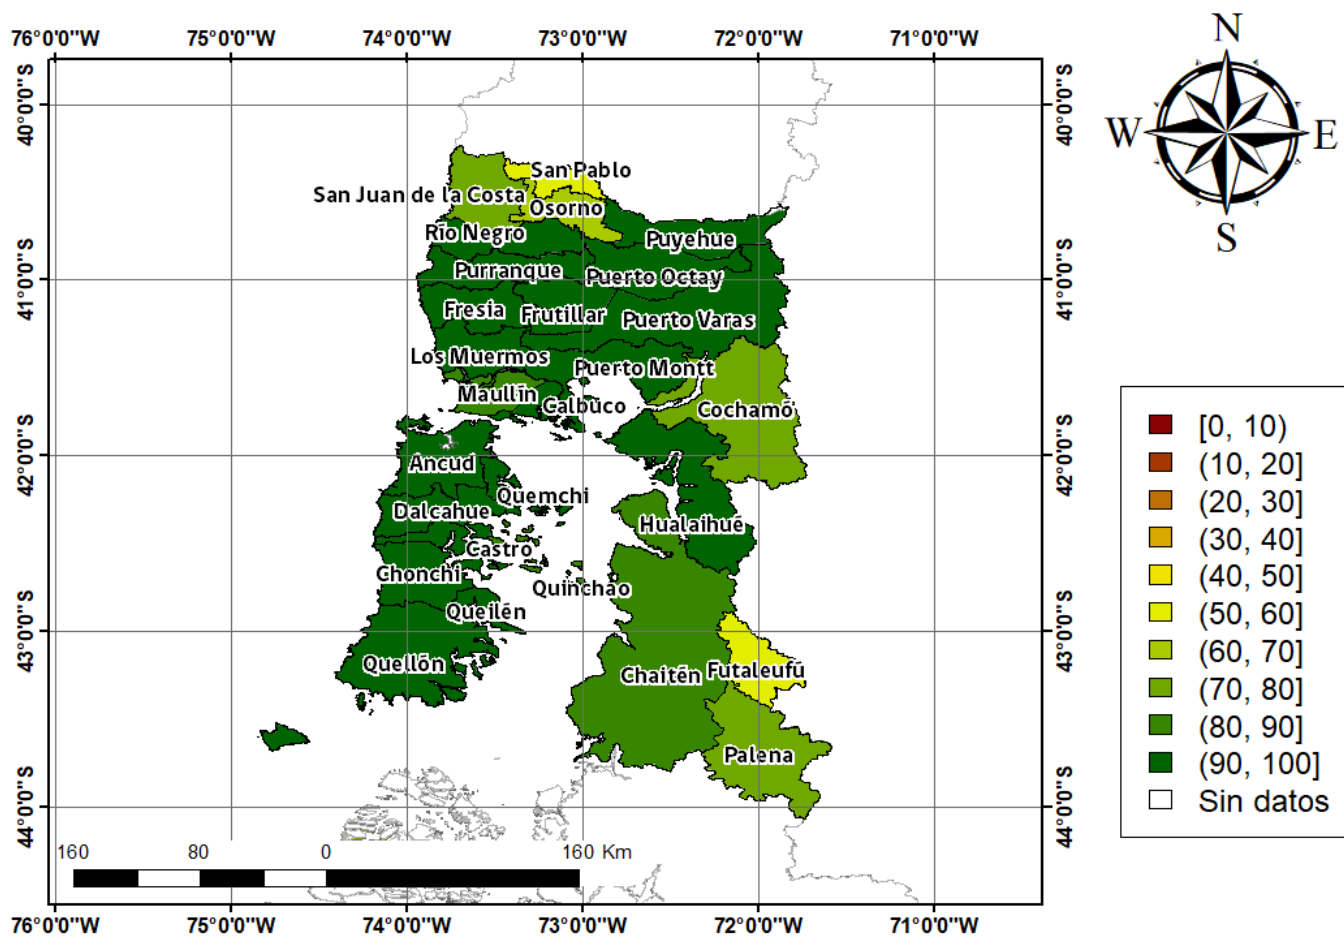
76°0'0"W 75°0'0"W 74°0'0"W 73°0'0"W 72°0'0"W 71°0'0"W

40°0'0"S 41°0'0"S 42°0'0"S 43°0'0"S 44°0'0"S

N
W E
S

San Pablo
San Juan de la Costa
Osorno
Río Negro
Puyehue
Purranque
Puerto Octay
Fresia
Frutillar
Puerto Varas
Los Muermos
Puerto Montt
Maullín
Calbuco
Cochamó
Ancud
Quemchi
Dalcahue
Hualaihué
Castro
Chonchi
Quinchao
Queilén
Quellón
Chaitén
Futaleufú
Palena

[0, 10)
(10, 20]
(20, 30]
(30, 40]
(40, 50]
(50, 60]
(60, 70]
(70, 80]
(80, 90]
(90, 100]
Sin datos

160 80 0 160 Km

76°0'0"W 75°0'0"W 74°0'0"W 73°0'0"W 72°0'0"W 71°0'0"W